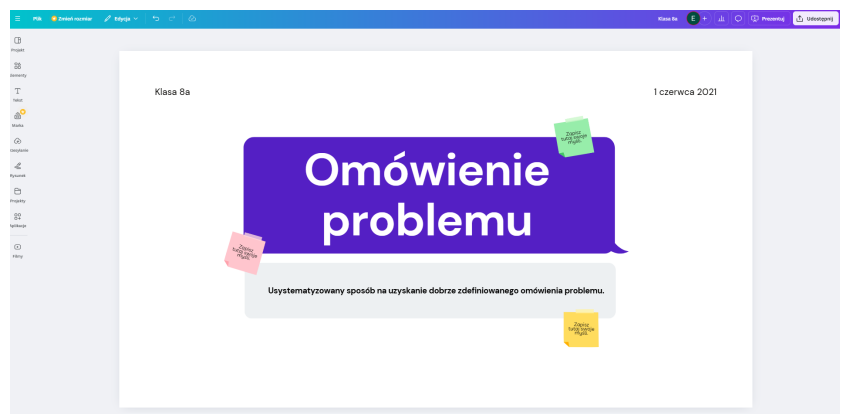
Plik Zmień rozmiar Edycja

Klasa 8a E + Prezentuj Udostępnij

Projekt
Elementy
Tekst
Marka
Przesyłanie
Rysunek
Projekty
Aplikacje
Filmy

Klasa 8a

1 czerwca 2021

Zapisz tutaj swoje myśli

Omówienie problemu

Zapisz tutaj swoje myśli

Usystematyzowany sposób na uzyskanie dobrze zdefiniowanego omówienia problemu.

Zapisz tutaj swoje myśli